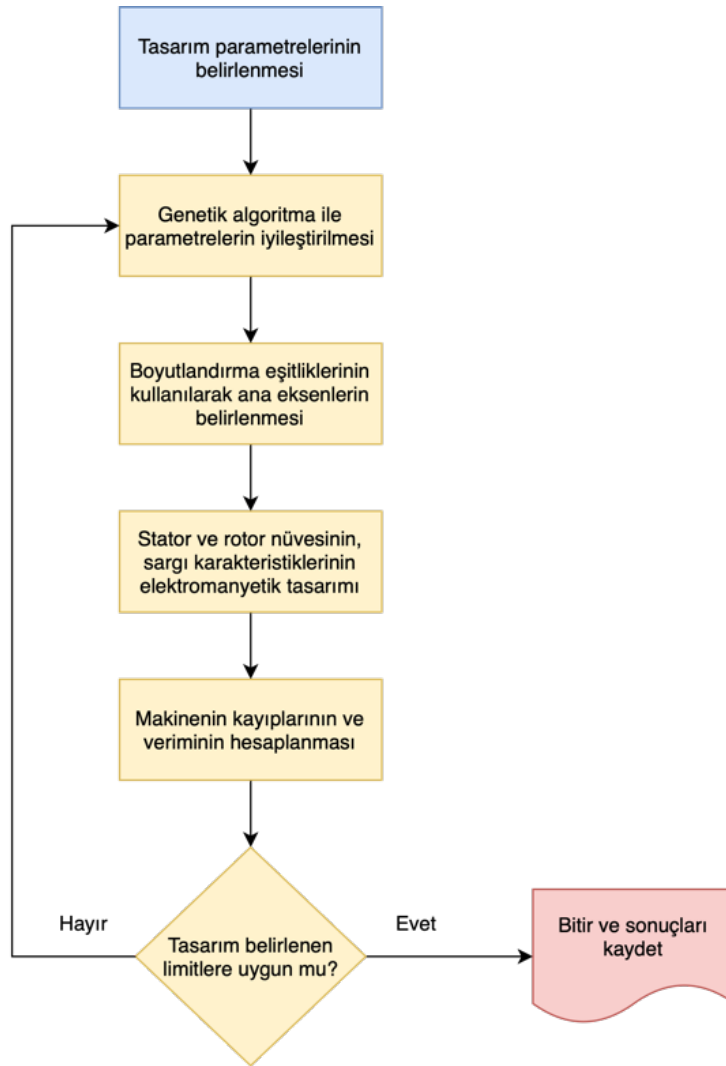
Tasarım parametrelerinin belirlenmesi

Genetik algoritma ile parametrelerin iyileştirilmesi

Boyutlandırma eşitliklerinin kullanılarak ana eksenlerin belirlenmesi

Stator ve rotor nüvesinin, sargı karakteristiklerinin elektromanyetik tasarımı

Makinenin kayıplarının ve veriminin hesaplanması

Hayır

Tasarım belirlenen limitlere uygun mu?

Evet

Bitir ve sonuçları kaydet